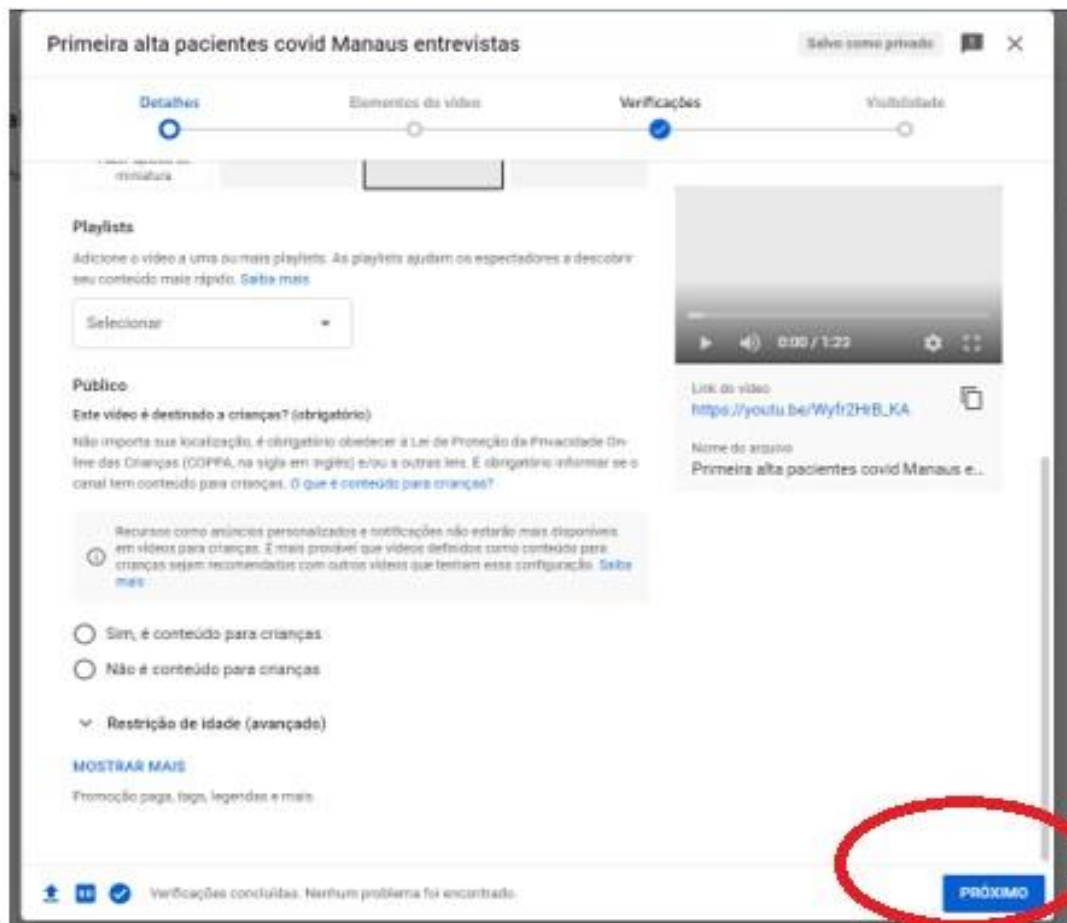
Primeira alta pacientes covid Manaus entrevistas

Salvo como privado

Detalhes

Elementos do vídeo

Verificações

Visibilidade

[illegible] miniatura

Playlists

Adicione o vídeo a uma ou mais playlists. As playlists ajudam os espectadores a descobrir seu conteúdo mais rápido. Saiba mais

Selecionar

0:00 / 1:23

Link do vídeo
https://youtu.be/Wyfr2HrB_KA

Nome do arquivo
Primeira alta pacientes covid Manaus e...

Público

Este vídeo é destinado a crianças? (obrigatório)

Não importa sua localização, é obrigatório obedecer à Lei de Proteção da Privacidade On-line das Crianças (COPPA, na sigla em inglês) e/ou a outras leis. É obrigatório informar se o canal tem conteúdo para crianças. O que é conteúdo para crianças?

Recursos como anúncios personalizados e notificações não estarão mais disponíveis em vídeos para crianças. É mais provável que vídeos definidos como conteúdo para crianças sejam recomendados com outros vídeos que tenham essa configuração. Saiba mais

Sim, é conteúdo para crianças

Não é conteúdo para crianças

Restrição de idade (avançado)

MOSTRAR MAIS

Promoção paga, tags, legendas e mais

Verificações concluídas. Nenhum problema foi encontrado.

PRÓXIMO